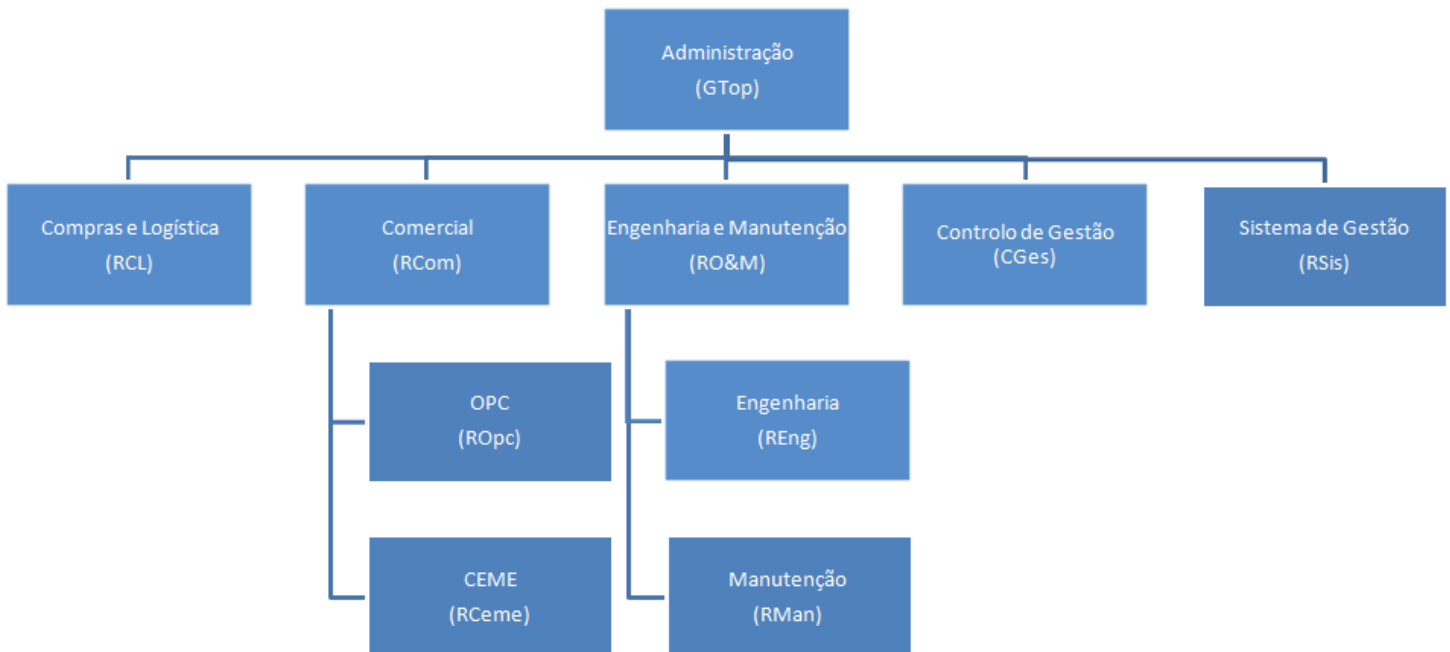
Administração
(GTop)

Compras e Logística
(RCL)

Comercial
(RCom)

Engenharia e Manutenção
(RO&M)

Controlo de Gestão
(CGes)

Sistema de Gestão
(RSis)

OPC
(ROpc)

CEME
(RCeme)

Engenharia
(REng)

Manutenção
(RMan)